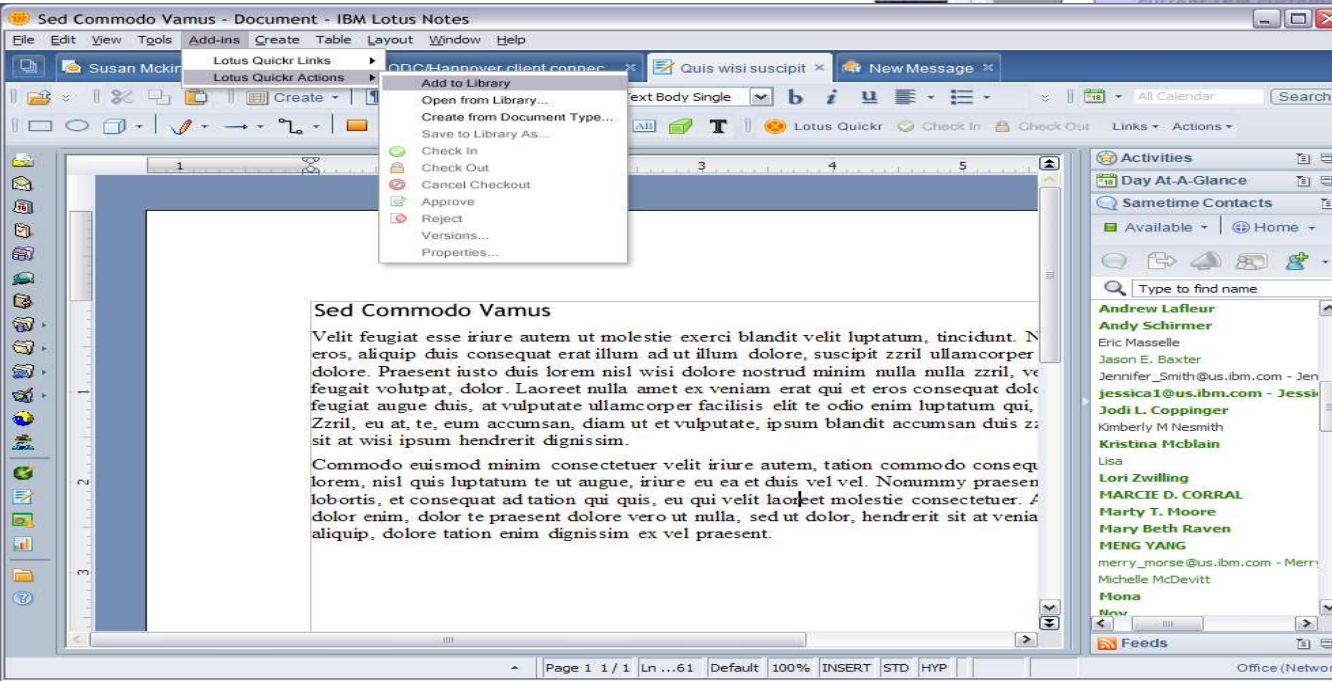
Sed Commodo Vamus - Document - IBM Lotus Notes

File Edit View Tools Add-ins Create Table Layout Window Help

Susan Mckin ODC/Hannover client connec Quis wisi suscipit × New Message ×

Lotus Quickr Links
Lotus Quickr Actions

Add to Library
Open from Library...
Create from Document Type...
Save to Library As...
Check In
Check Out
Cancel Checkout
Approve
Reject
Versions...
Properties...

Create Text Body Single b i u All Calendar Search

Lotus Quickr Check In Check Out Links Actions

1 2 3 4 5

Sed Commodo Vamus

Velit feugiat esse iriure autem ut molestie exerci blandit velit luptatum, tincidunt. N eros, aliquip duis consequat erat illum ad ut illum dolore, suscipit zzril ullamcorper dolore. Praesent iusto duis lorem nisl wisi dolore nostrud minim nulla nulla zzril, ve feugait volutpat, dolor. Laoreet nulla amet ex veniam erat qui et eros consequat dolo feugiat augue duis, at vulputate ullamcorper facilisis elit te odio enim luptatum qui, Zzril, eu at, te, eum accumsan, diam ut et vulputate, ipsum blandit accumsan duis zz sit at wisi ipsum hendrerit dignissim.

Commodo euismod minim consectetuer velit iriure autem, tation commodo consequ lorem, nisl quis luptatum te ut augue, iriure eu ea et duis vel vel. Nonummy praesen lobortis, et consequat ad tation qui quis, eu qui velit laoreet molestie consectetuer. A dolor enim, dolor te praesent dolore vero ut nulla, sed ut dolor, hendrerit sit at venia aliquip, dolore tation enim dignissim ex vel praesent.

Activities
Day At-A-Glance
Sametime Contacts
Available Home
Type to find name
Andrew Lafleur
Andy Schirmer
Eric Masselle
Jason E. Baxter
Jennifer_Smith@us.ibm.com - Jen
jessica1@us.ibm.com - Jessi
Jodi L. Coppinger
Kimberly M Nesmith
Kristina Mcblain
Lisa
Lori Zwilling
MARCIE D. CORRAL
Marty T. Moore
Mary Beth Raven
MENG YANG
merry_morse@us.ibm.com - Merry
Michelle McDevitt
Mona
Nov
Feeds

Page 1 1/1 Ln ...61 Default 100% INSERT STD HYP Office (Networ